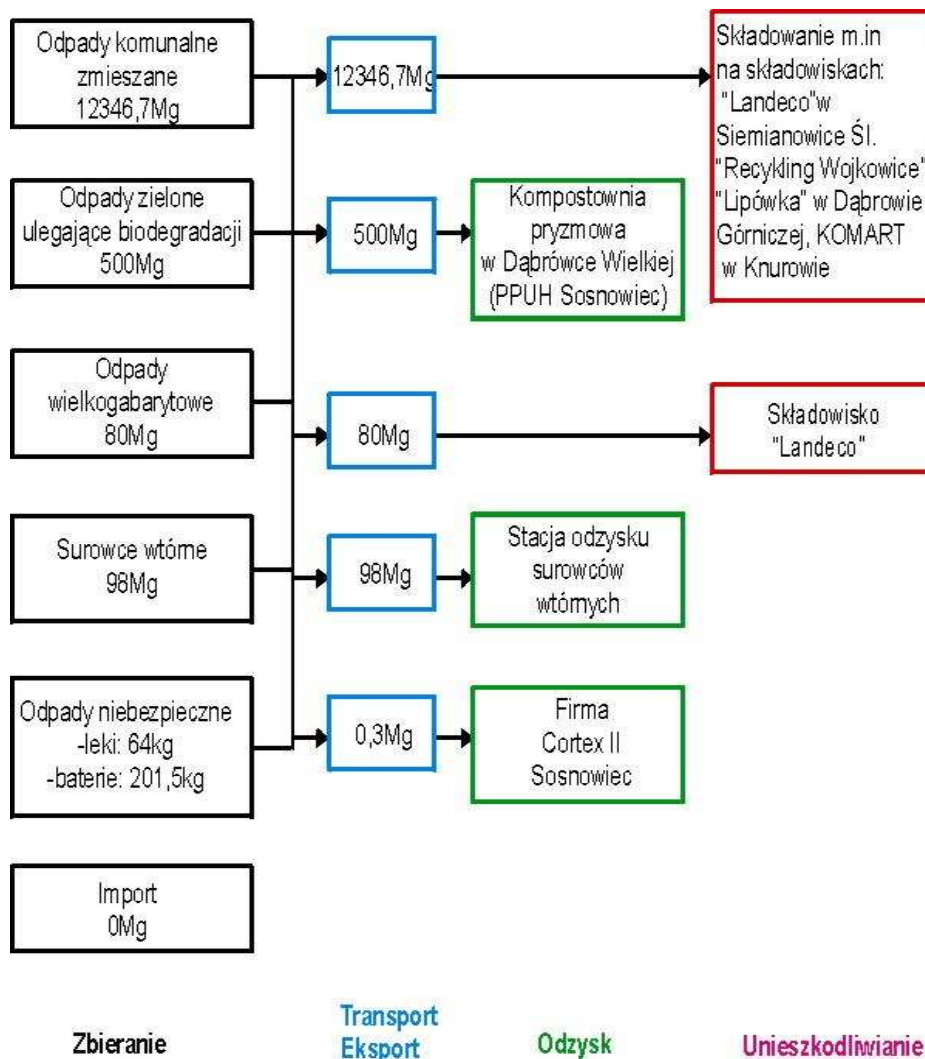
Odpady komunalne zmieszane 12346,7Mg

12346,7Mg

Składowanie m.in na składowiskach: "Landeco"w Siemianowice Śl. "Recykling Wojkowice" "Lipówka" w Dąbrowie Górniczej, KOMART w Knurowie

Odpady zielone ulegające biodegradacji 500Mg

500Mg

Kompostownia pryzmowa w Dąbrówce Wielkiej (PPUH Sosnowiec)

Odpady wielkogabarytowe 80Mg

80Mg

Składowisko "Landeco"

Surowce wtórne 98Mg

98Mg

Stacja odzysku surowców wtórnych

Odpady niebezpieczne -leki: 64kg -baterie: 201,5kg

0,3Mg

Firma Cortex II Sosnowiec

Import 0Mg

Zbieranie

Transport Eksport

Odzysk

Unieszkodliwianie